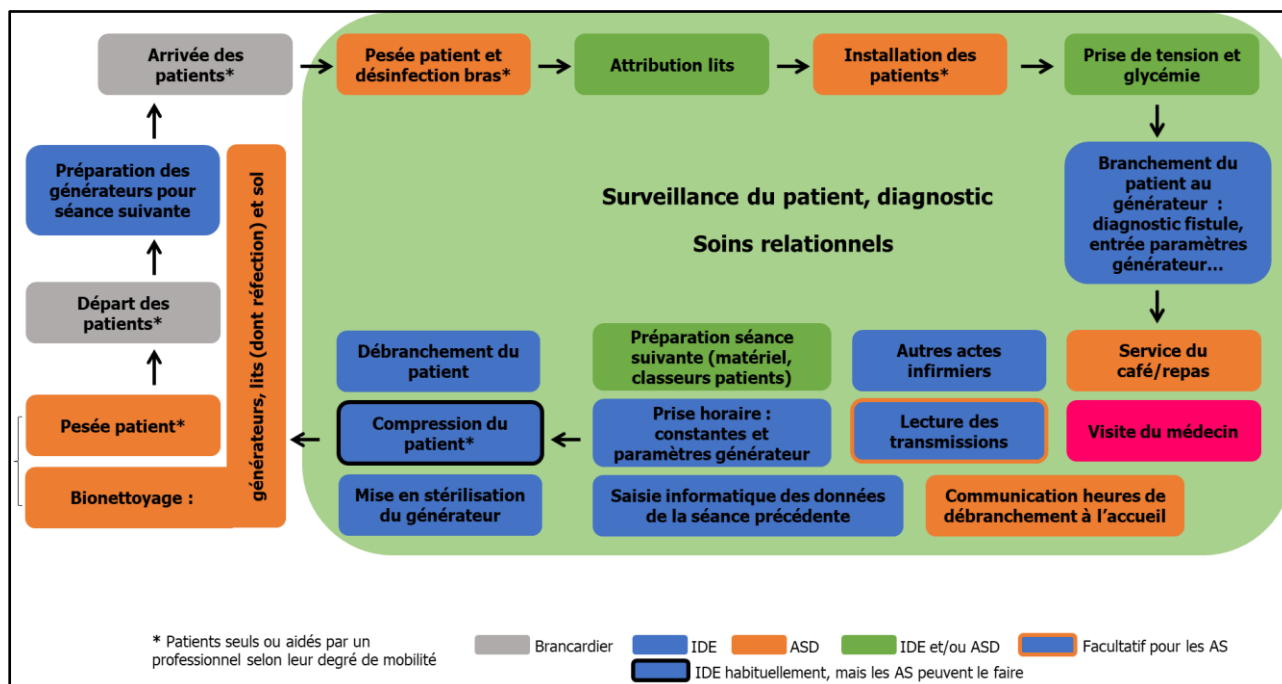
Arrivée des patients*

Pesée patient et désinfection bras*

Attribution lits

Installation des patients*

Prise de tension et glycémie

Branchement du patient au générateur : diagnostic fistule, entrée paramètres générateur…

Surveillance du patient, diagnostic

Soins relationnels

Préparation des générateurs pour séance suivante

Départ des patients*

Pesée patient*

Bionettoyage :

générateurs, lits (dont réfection) et sol

Débranchement du patient

Compression du patient*

Mise en stérilisation du générateur

Préparation séance suivante (matériel, classeurs patients)

Prise horaire : constantes et paramètres générateur

Saisie informatique des données de la séance précédente

Autres actes infirmiers

Lecture des transmissions

Communication heures de débranchement à l'accueil

Service du café/repas

Visite du médecin

* Patients seuls ou aidés par un professionnel selon leur degré de mobilité

Brancardier

IDE

ASD

IDE et/ou ASD

Facultatif pour les AS

IDE habituellement, mais les AS peuvent le faire